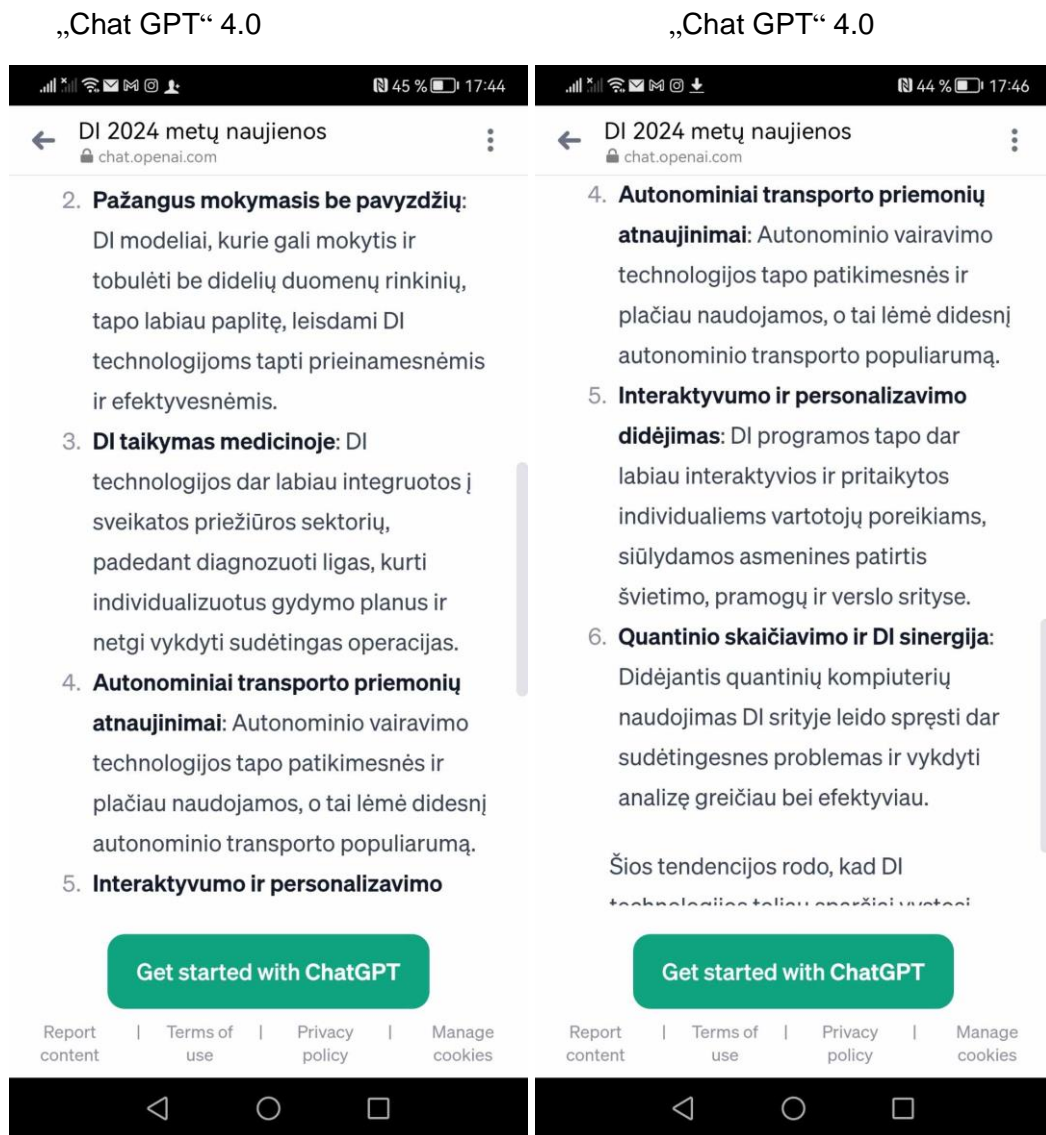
„Chat GPT“ 4.0

45 % 17:44

DI 2024 metų naujienos
chat.openai.com

2. **Pažangus mokymasis be pavyzdžių**: DI modeliai, kurie gali mokytis ir tobulėti be didelių duomenų rinkinių, tapo labiau paplitę, leisdami DI technologijoms tapti prieinamesnėmis ir efektyvesnėmis.
3. **DI taikymas medicinoje**: DI technologijos dar labiau integruotos į sveikatos priežiūros sektorių, padedant diagnozuoti ligas, kurti individualizuotus gydymo planus ir netgi vykdyti sudėtingas operacijas.
4. **Autonominiai transporto priemonių atnaujinimai**: Autonominio vairavimo technologijos tapo patikimesnės ir plačiau naudojamos, o tai lėmė didesnį autonominio transporto populiarumą.
5. **Interaktyvumo ir personalizavimo**

Get started with ChatGPT

Report content | Terms of use | Privacy policy | Manage cookies

„Chat GPT“ 4.0

44 % 17:46

DI 2024 metų naujienos
chat.openai.com

4. **Autonominiai transporto priemonių atnaujinimai**: Autonominio vairavimo technologijos tapo patikimesnės ir plačiau naudojamos, o tai lėmė didesnį autonominio transporto populiarumą.
5. **Interaktyvumo ir personalizavimo didėjimas**: DI programos tapo dar labiau interaktyvios ir pritaikytos individualiems vartotojų poreikiams, siūlydamos asmenines patirtis švietimo, pramogų ir verslo srityse.
6. **Quantinio skaičiavimo ir DI sinergija**: Didėjantis quantinių kompiuterių naudojimas DI srityje leido spręsti dar sudėtingesnes problemas ir vykdyti analizę greičiau bei efektyviau.

Šios tendencijos rodo, kad DI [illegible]

Get started with ChatGPT

Report content | Terms of use | Privacy policy | Manage cookies